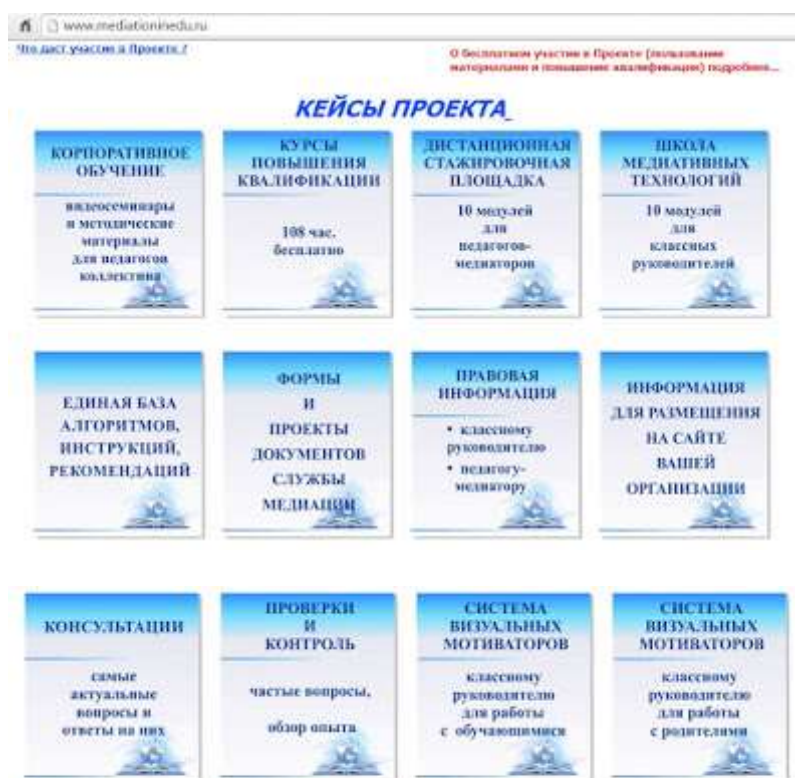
www.mediationinedu.ru

Что дает участие в Проекте ?

О бесплатном участии в Проекте (пользование материалами и повышение квалификации) подробнее...

КЕЙСЫ ПРОЕКТА

КОРПОРАТИВНОЕ ОБУЧЕНИЕ

видеосеминары и методические материалы для педагогов коллектива

КУРСЫ ПОВЫШЕНИЯ КВАЛИФИКАЦИИ

108 час. бесплатно

ДИСТАНЦИОННАЯ СТАЖИРОВОЧНАЯ ПЛОЩАДКА

10 модулей для педагогов-медиаторов

ШКОЛА МЕДИАТИВНЫХ ТЕХНОЛОГИЙ

10 модулей для классных руководителей

ЕДИНАЯ БАЗА АЛГОРИТМОВ, ИНСТРУКЦИЙ, РЕКОМЕНДАЦИЙ

ФОРМЫ И ПРОЕКТЫ ДОКУМЕНТОВ СЛУЖБЫ МЕДИАЦИИ

ПРАВОВАЯ ИНФОРМАЦИЯ

• классному руководителю
• педагогу-медиатору

ИНФОРМАЦИЯ ДЛЯ РАЗМЕЩЕНИЯ НА САЙТЕ ВАШЕЙ ОРГАНИЗАЦИИ

КОНСУЛЬТАЦИИ

самые актуальные вопросы и ответы на них

ПРОВЕРКИ И КОНТРОЛЬ

частые вопросы, обзор опыта

СИСТЕМА ВИЗУАЛЬНЫХ МОТИВАТОРОВ

классному руководителю для работы с обучающимися

СИСТЕМА ВИЗУАЛЬНЫХ МОТИВАТОРОВ

классному руководителю для работы с родителями